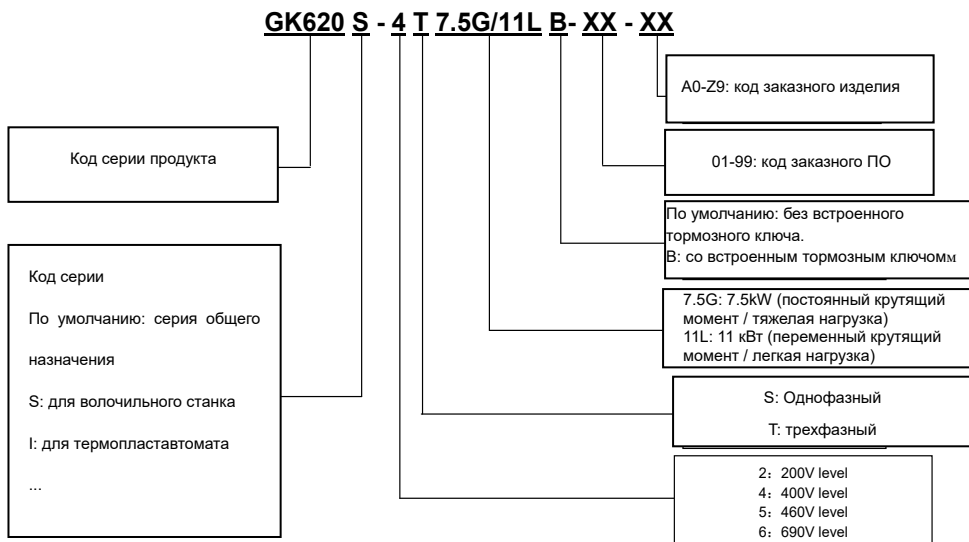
GK620 S - 4 T 7.5G/11L B- XX - XX

A0-Z9: код заказного изделия

Код серии продукта

01-99: код заказного ПО

По умолчанию: без встроенного тормозного ключа.
B: со встроенным тормозным ключомм

Код серии

По умолчанию: серия общего назначения

S: для волочильного станка

I: для термопластавтомата

...

7.5G: 7.5kW (постоянный крутящий момент / тяжелая нагрузка)
11L: 11 кВт (переменный крутящий момент / легкая нагрузка)

S: Однофазный

T: трехфазный

2：200V level
4：400V level
5：460V level
6：690V level